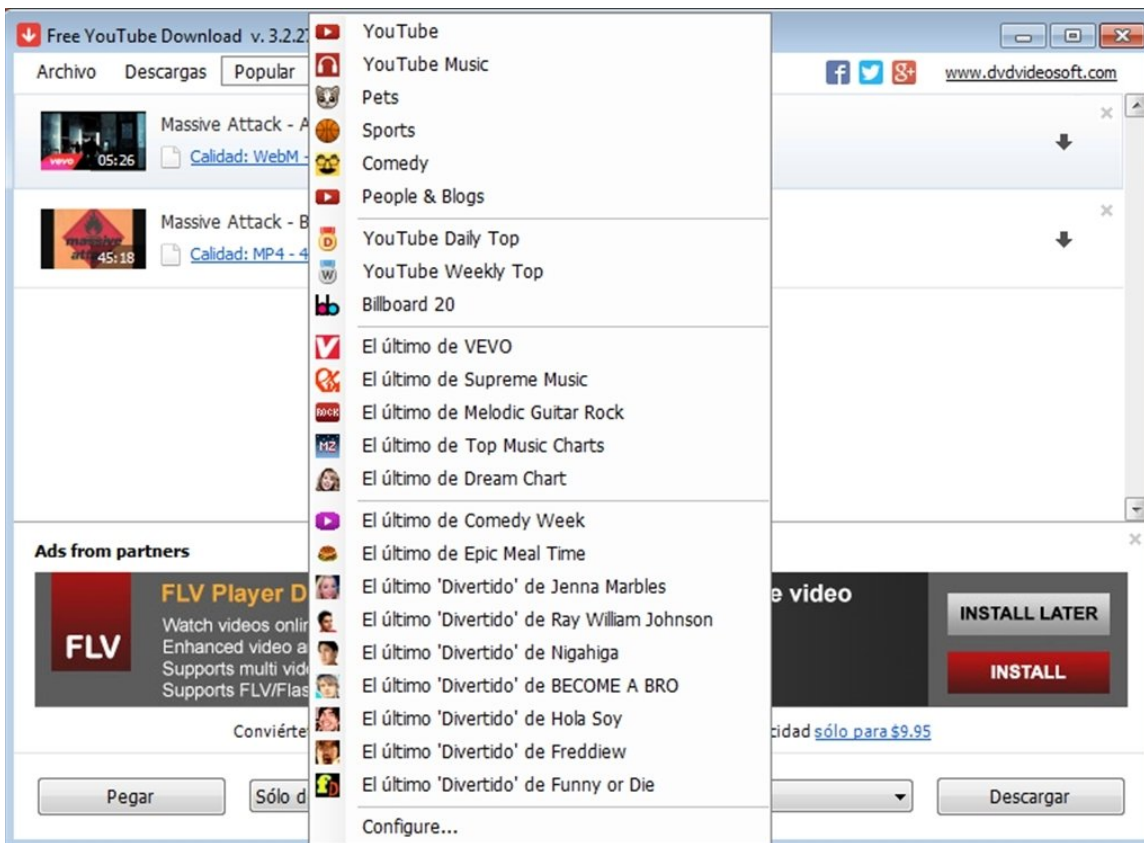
Free YouTube Download v. 3.2.2

Archivo Descargas Popular

www.dvdvideosoft.com

Massive Attack - A
vevo 05:26
Calidad: WebM -

Massive Attack - B
45:18
Calidad: MP4 - 4

YouTube
YouTube Music
Pets
Sports
Comedy
People & Blogs

YouTube Daily Top
YouTube Weekly Top
Billboard 20

El último de VEVO
El último de Supreme Music
El último de Melodic Guitar Rock
El último de Top Music Charts
El último de Dream Chart

El último de Comedy Week
El último de Epic Meal Time
El último 'Divertido' de Jenna Marbles
El último 'Divertido' de Ray William Johnson
El último 'Divertido' de Nigahiga
El último 'Divertido' de BECOME A BRO
El último 'Divertido' de Hola Soy
El último 'Divertido' de Freddiew
El último 'Divertido' de Funny or Die

Configure...

Ads from partners

FLV

FLV Player D
Watch videos onli
Enhanced video a
Supports multi vid
Supports FLV/Flas

e video

INSTALL LATER

INSTALL

Conviérte

cidad sólo para $9.95

Pegar

Sólo d

Descargar